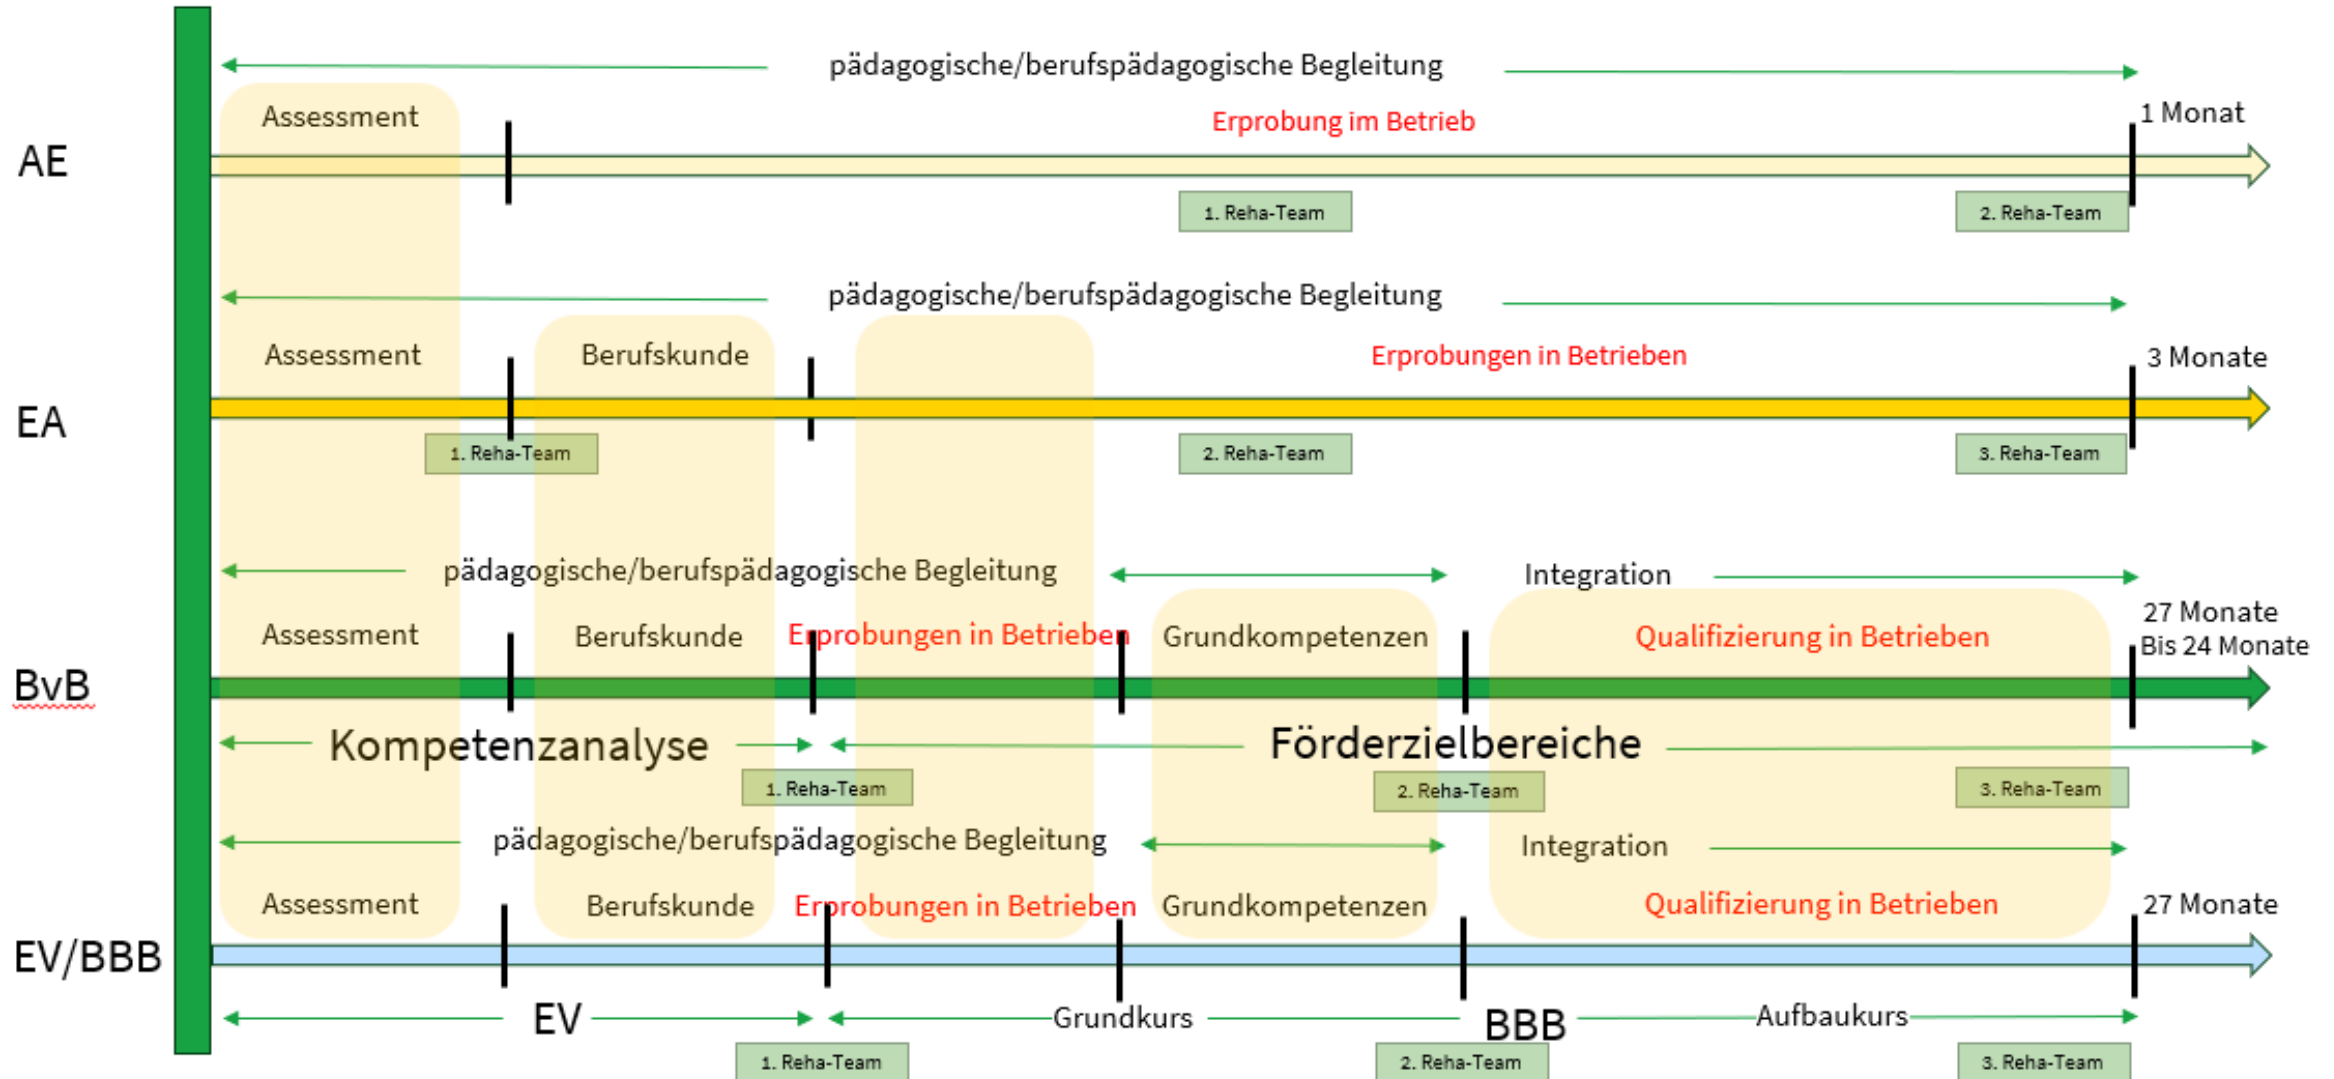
pädagogische/berufspädagogische Begleitung

AE

Assessment

Erprobung im Betrieb

1 Monat

1. Reha-Team

2. Reha-Team

pädagogische/berufspädagogische Begleitung

EA

Assessment

Berufskunde

Erprobungen in Betrieben

3 Monate

1. Reha-Team

2. Reha-Team

3. Reha-Team

pädagogische/berufspädagogische Begleitung

Integration

BvB

Assessment

Berufskunde

Erprobungen in Betrieben

Grundkompetenzen

Qualifizierung in Betrieben

27 Monate
Bis 24 Monate

Kompetenzanalyse

Förderzielbereiche

1. Reha-Team

2. Reha-Team

3. Reha-Team

pädagogische/berufspädagogische Begleitung

Integration

EV/BBB

Assessment

Berufskunde

Erprobungen in Betrieben

Grundkompetenzen

Qualifizierung in Betrieben

27 Monate

EV

Grundkurs

BBB

Aufbaukurs

1. Reha-Team

2. Reha-Team

3. Reha-Team